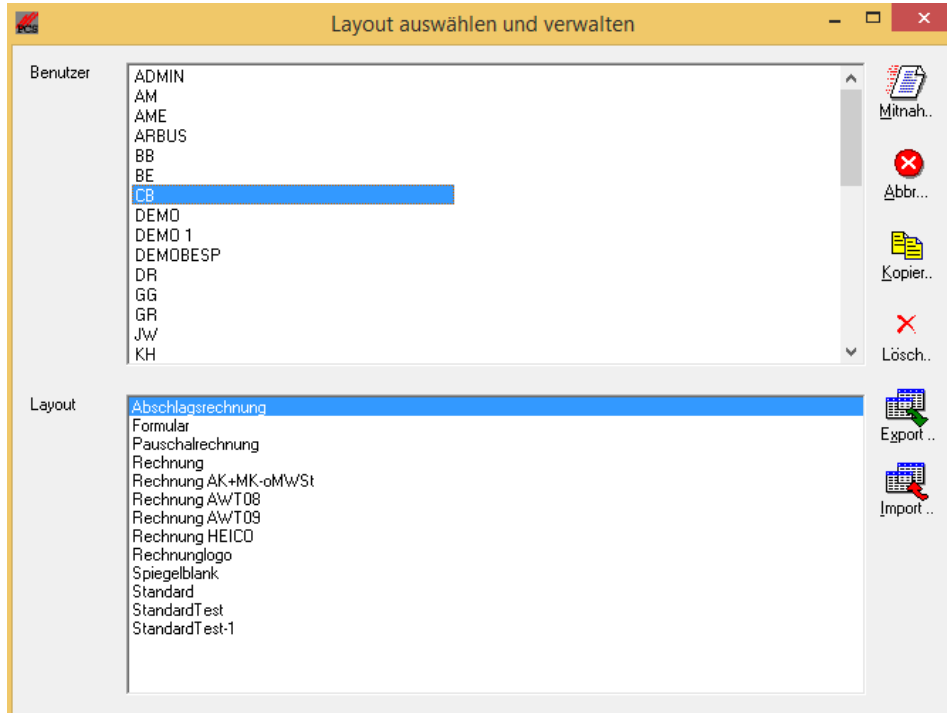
Layout auswählen und verwalten

Benutzer

ADMIN
AM
AME
ARBUS
BB
BE
CB
DEMO
DEMO 1
DEMOBESP
DR
GG
GR
JW
KH

Mitnah..
Abbr...
Kopier..
Lösch..
Export ..
Import ..

Layout

Abschlagsrechnung
Formular
Pauschalrechnung
Rechnung
Rechnung AK+MK-oMWSt
Rechnung AWT08
Rechnung AWT09
Rechnung HEICO
Rechnunglogo
Spiegelblank
Standard
StandardTest
StandardTest-1